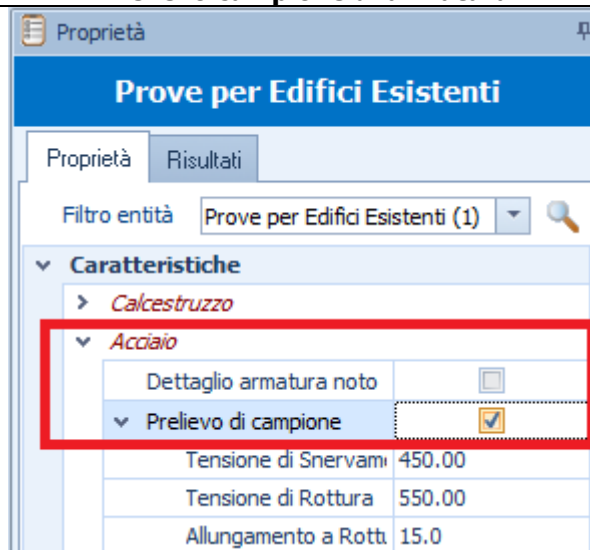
Proprietà

Prove per Edifici Esistenti

Proprietà Risultati

Filtro entità Prove per Edifici Esistenti (1)

Caratteristiche

Calcestruzzo

Acciaio

Dettaglio armatura noto

Prelievo di campione

Tensione di Snervam 450.00

Tensione di Rottura 550.00

Allungamento a Rottu 15.0